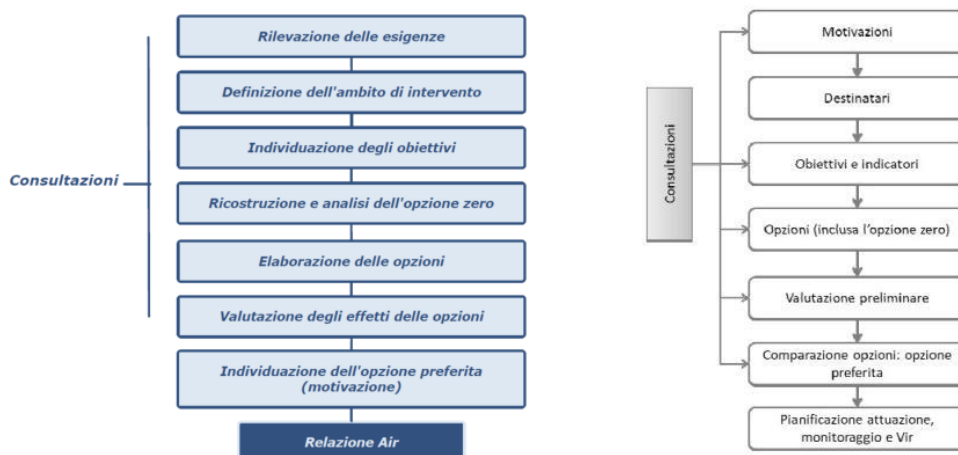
Consultazioni

Rilevazione delle esigenze

Definizione dell'ambito di intervento

Individuazione degli obiettivi

Ricostruzione e analisi dell'opzione zero

Elaborazione delle opzioni

Valutazione degli effetti delle opzioni

Individuazione dell'opzione preferita (motivazione)

Relazione Air

Consultazioni

Motivazioni

Destinatari

Obiettivi e indicatori

Opzioni (inclusa l'opzione zero)

Valutazione preliminare

Comparazione opzioni: opzione preferita

Pianificazione attuazione, monitoraggio e Vir